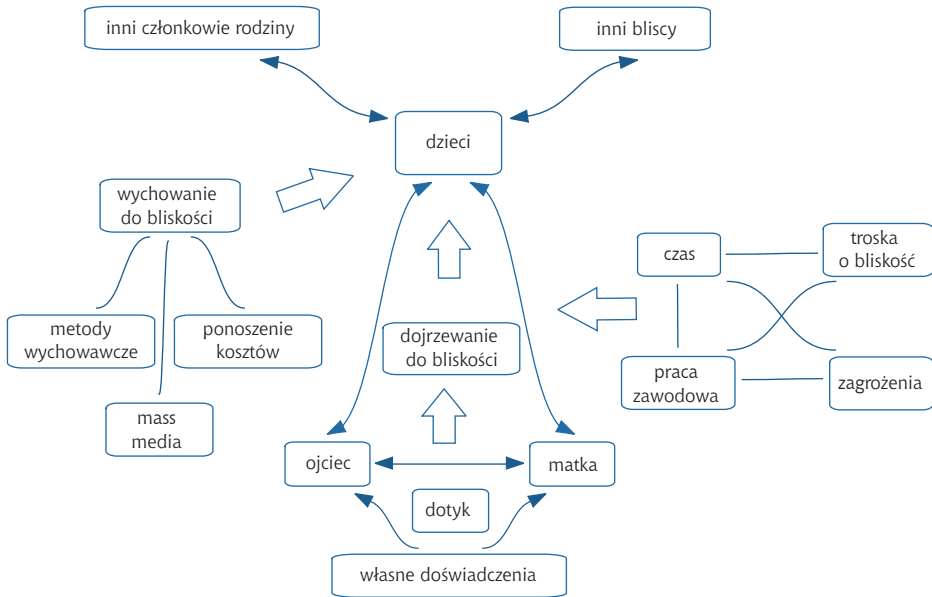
inni członkowie rodziny

inni bliscy

dzieci

wychowanie do bliskości

metody wychowawcze

ponoszenie kosztów

mass media

dojrzewanie do bliskości

czas

troska o bliskość

praca zawodowa

zagrożenia

ojciec

matka

dotyk

własne doświadczenia